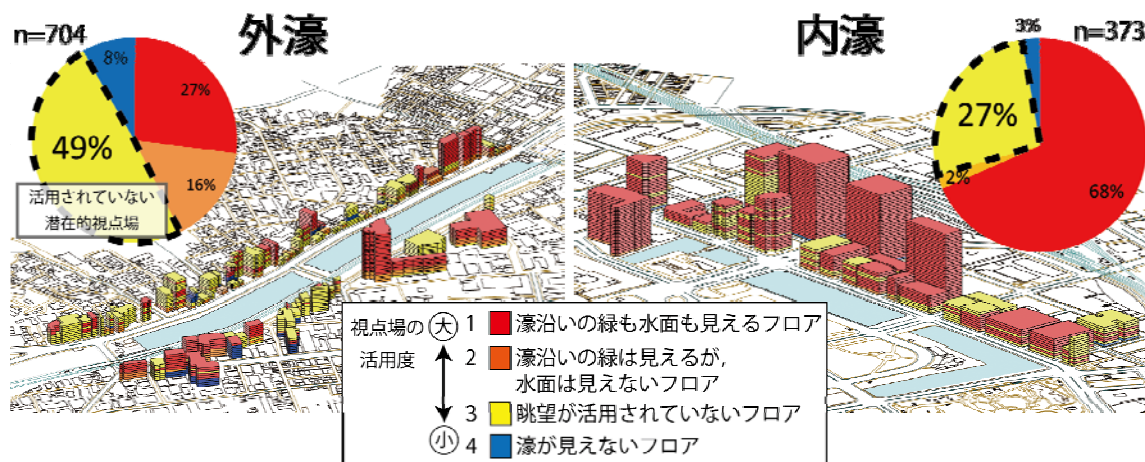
外濠

n=704

8%

27%

49%

16%

活用されていない潜在的視点場

内濠

3%

n=373

27%

2%

68%

視点場の活用度

大 1 濠沿いの緑も水面も見えるフロア

2 濠沿いの緑は見えるが，水面は見えないフロア

3 眺望が活用されていないフロア

小 4 濠が見えないフロア